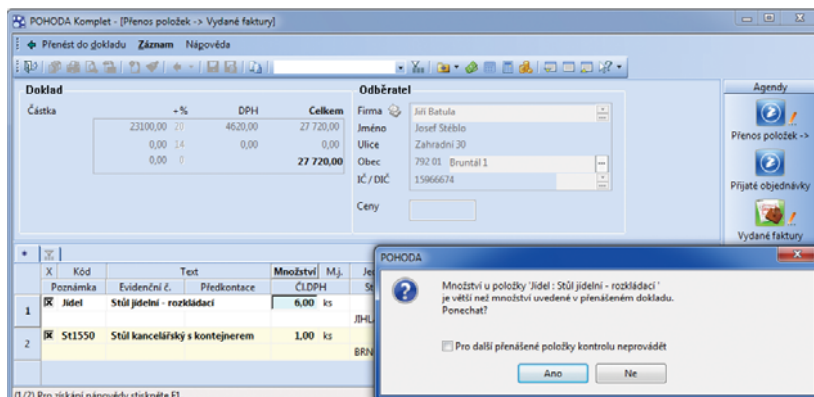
POHODA Komplet - [Přenos položek -> Vydané faktury]

Přenést do dokladu Záznam Nápověda

Doklad

| Částka | +% | DPH | Celkem |
|---|---|---|---|
| 23100,00 | 20 | 4620,00 | 27 720,00 |
| 0,00 | 14 | 0,00 | 0,00 |
| 0,00 | 0 | | 27 720,00 |

Odběratel

Firma Jiří Batula
Jméno Josef Stéblo
Ulice Zahradní 30
Obec 792 01 Bruntál 1
IČ / DIČ 15966674
Ceny

Agendy
Přenos položek ->
Přijaté objednávky
Vydané faktury

| | X | Kód | Text | Množství | M.j. | Je |
|---|---|---|---|---|---|---|
| | Poznámka | Evidenční č. | Předkontace | ČLDPH | | St |
| 1 | ☒ | Jídel | Stůl jídelní - rozkládací | 6,00 | ks | JIHL |
| 2 | ☒ | St1550 | Stůl kancelářský s kontejnerem | 1,00 | ks | BRN |

POHODA

Množství u položky 'Jídel : Stůl jídelní - rozkládací ' je větší než množství uvedené v přenášeném dokladu. Ponechat?

Pro další přenášené položky kontrolu neprovádět

Ano Ne

(1/2) Pro získání nápovědy stiskněte F1